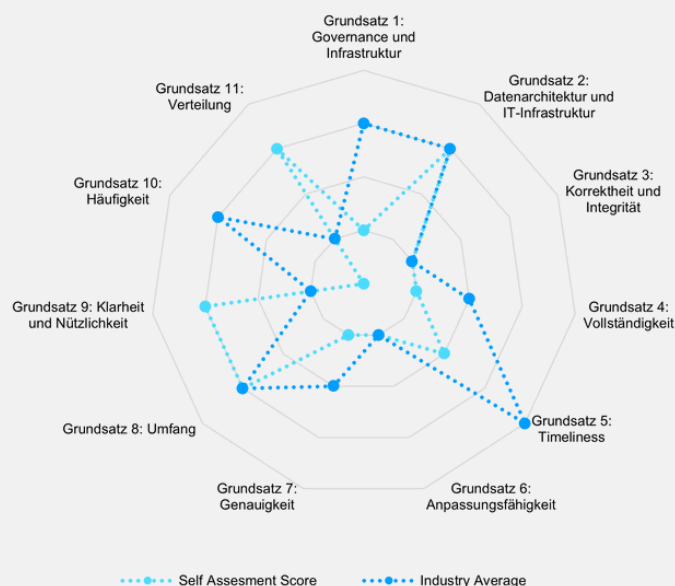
Grundsatz 1:
Governance und
Infrastruktur

Grundsatz 2:
Datenarchitektur und
IT-Infrastruktur

Grundsatz 3:
Korrektheit und
Integrität

Grundsatz 4:
Vollständigkeit

Grundsatz 5:
Timeliness

Grundsatz 6:
Anpassungsfähigkeit

Grundsatz 7:
Genauigkeit

Grundsatz 8: Umfang

Grundsatz 9: Klarheit
und Nützlichkeit

Grundsatz 10:
Häufigkeit

Grundsatz 11:
Verteilung

Self Assesment Score
Industry Average